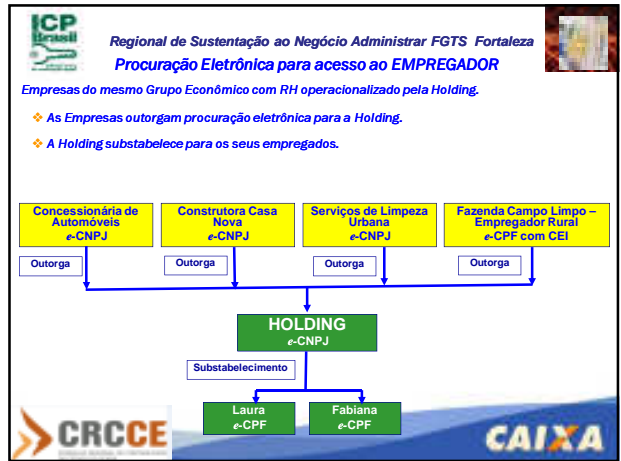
ICP Brasil

Regional de Sustentação ao Negócio Administrar FGTS Fortaleza

Procuração Eletrônica para acesso ao EMPREGADOR

Empresas do mesmo Grupo Econômico com RH operacionalizado pela Holding.

❖ As Empresas outorgam procuração eletrônica para a Holding.

❖ A Holding substabelece para os seus empregados.

Concessionária de Automóveis
e-CNPJ

Construtora Casa Nova
e-CNPJ

Serviços de Limpeza Urbana
e-CNPJ

Fazenda Campo Limpo – Empregador Rural
e-CPF com CEI

Outorga

Outorga

Outorga

Outorga

HOLDING
e-CNPJ

Substabelecimento

Laura
e-CPF

Fabiana
e-CPF

CRCCE

CAIXA